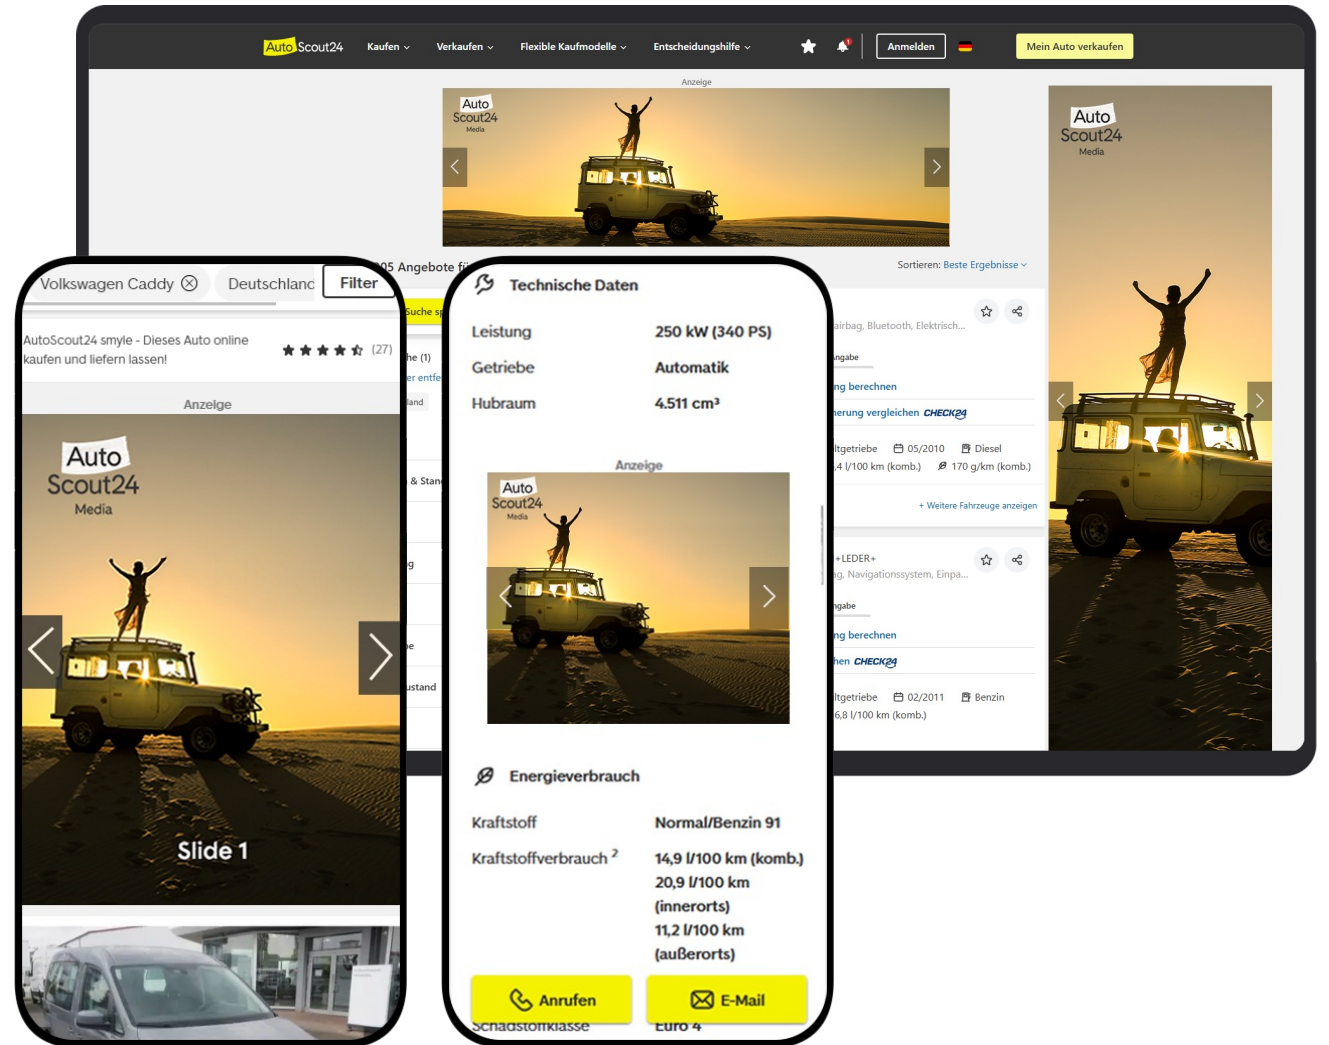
AutoScout24 Kaufen Verkaufen Flexible Kaufmodelle Entscheidungshilfe Anmelden Mein Auto verkaufen

Anzeige

Auto Scout24 Media

Auto Scout24 Media

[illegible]05 Angebote fü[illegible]

Sortieren: Beste Ergebnisse

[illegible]airbag, Bluetooth, Elektrisch...

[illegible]ngabe

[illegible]ng berechnen

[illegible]herung vergleichen CHECK24

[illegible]ltgetriebe 05/2010 Diesel
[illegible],4 l/100 km (komb.) 170 g/km (komb.)

+ Weitere Fahrzeuge anzeigen

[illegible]+LEDER+
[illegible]g, Navigationssystem, Einpa...

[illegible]ngabe

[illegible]ng berechnen

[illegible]hen CHECK24

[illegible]ltgetriebe 02/2011 Benzin
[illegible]6,8 l/100 km (komb.)

Volkswagen Caddy Deutschland Filter

AutoScout24 smyle - Dieses Auto online kaufen und liefern lassen! (27)

Anzeige

Auto Scout24 Media

Slide 1

Technische Daten

| Leistung | 250 kW (340 PS) |
|---|---|
| Getriebe | Automatik |
| Hubraum | 4.511 cm³ |

Anzeige

Auto Scout24 Media

Energieverbrauch

| Kraftstoff | Normal/Benzin 91 |
|---|---|
| Kraftstoffverbrauch ² | 14,9 l/100 km (komb.) 20,9 l/100 km (innerorts) 11,2 l/100 km (außerorts) |

Anrufen E-Mail

Schadstoffklasse Euro 4